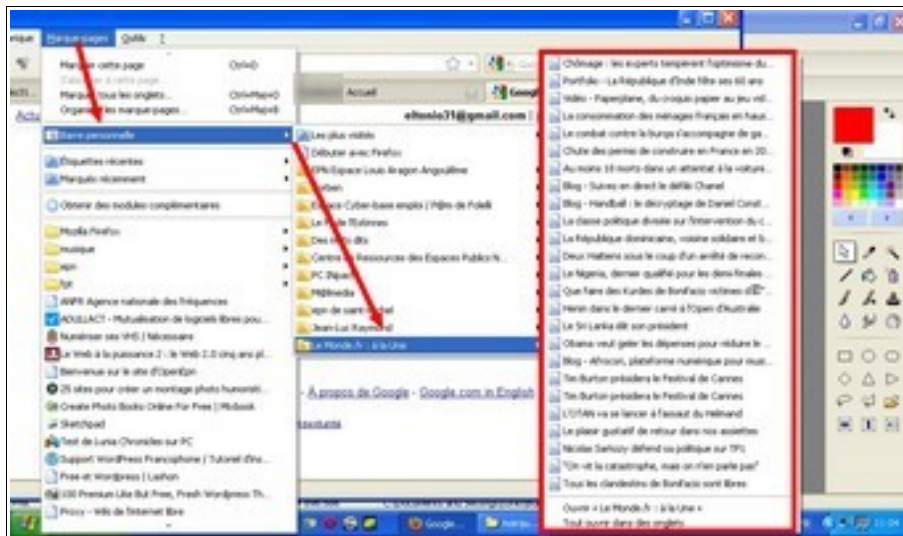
rique Marque-pages Outils ?

Marquer cette page Ctrl+D
Marquer tous les onglets... Ctrl+Maj+D
Organiser les marque-pages... Ctrl+Maj+B

Barre personnelle
Étiquettes récentes
Marqués récemment
Obtenir des modules complémentaires
Mozilla Firefox
musique
epn
fpt
ANFR Agence nationale des fréquences
ADULLACT - Mutualisation de logiciels libres pou...
Numériser ses VHS | Nécessaire
Le Web à la puissance 2 : le Web 2.0 cinq ans pl...
Bienvenue sur le site d'OpenEpn
25 sites pour créer un montage photo humoristi...
Create Photo Books Online For Free | Mixbook
Sketchpad
Test de Luna Chronicles sur PC
Support WordPress Francophone | Tutoriel d'ins...
Free et Wordpress | Lashon
100 Premium Like But Free, Fresh Wordpress Th...
Proxy - Web de l'internet libre

Accueil
eltonio31@gmail.com

Les plus visités
Débuter avec Firefox
EPN Espace Louis Aragon Angoulême
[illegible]
Espace Cyber-base emploi | Pôles de Poleli
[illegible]
Des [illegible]
Centre de Ressources des Espaces Publics N...
PC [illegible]
Multimedia
epn de saint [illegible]
Jean-Luc Raymond
Le Monde.fr : À la Une

À propos de Google - Google.com in English

Chômage : les experts tempèrent l'optimisme du...
Portfolio - La République d'Inde fête ses 60 ans
Vidéo - Paperplane, du croquis papier au jeu vid...
La consommation des ménages français en hauss...
Le combat contre la burqa s'accompagne de ga...
Chute des permis de construire en France en 20...
Au moins 10 morts dans un attentat à la voiture...
Blog - Suivez en direct le défilé Chanel
Blog - Handball : le décryptage de Daniel Const...
La classe politique divisée sur l'intervention du c...
La République dominicaine, voisine solidaire et b...
Deux Haïtiens sous le coup d'un arrêté de recon...
Le Nigeria, dernier qualifié pour les demi-finales...
Que faire des Kurdes de Bonifacio victimes d'...
Henin dans le dernier carré à l'Open d'Australie
Le Sri Lanka élit son président
Obama veut geler les dépenses pour réduire le...
Blog - Afrocom, plateforme numérique pour mus...
Tim Burton présidera le Festival de Cannes
Tim Burton présidera le Festival de Cannes
L'OTAN va se lancer à l'assaut du Helmand
Le plaisir gustatif de retour dans nos assiettes
Nicolas Sarkozy défend sa politique sur TF1
"On vit la catastrophe, mais on n'en parle pas"
Tous les clandestins de Bonifacio sont libres

Ouvrir « Le Monde.fr : À la Une »
Tout ouvrir dans des onglets

Google... Marque...